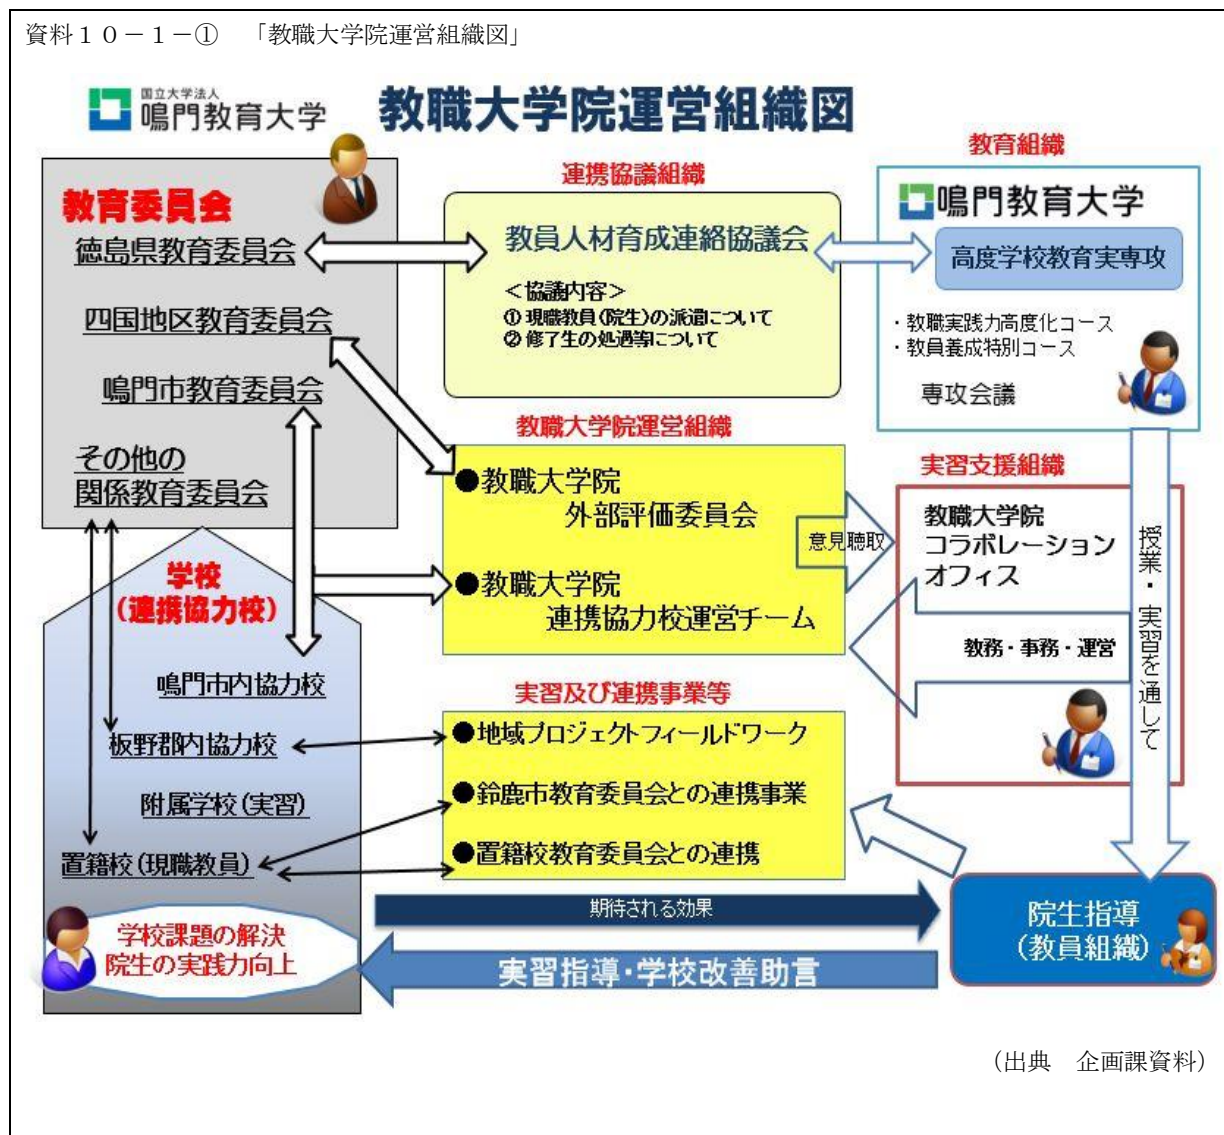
資料１０－１－①　「教職大学院運営組織図」

国立大学法人 鳴門教育大学

教職大学院運営組織図

教育委員会

徳島県教育委員会

四国地区教育委員会

鳴門市教育委員会

その他の関係教育委員会

連携協議組織

教員人材育成連絡協議会

＜協議内容＞
① 現職教員(院生)の派遣について
② 修了生の処遇等について

教育組織

鳴門教育大学

高度学校教育実専攻

・教職実践力高度化コース
・教員養成特別コース

専攻会議

教職大学院運営組織

●教職大学院 外部評価委員会

●教職大学院 連携協力校運営チーム

意見聴取

実習支援組織

教職大学院 コラボレーション オフィス

教務・事務・運営

授業・実習を通して

学校（連携協力校）

鳴門市内協力校

板野郡内協力校

附属学校(実習)

置籍校(現職教員)

実習及び連携事業等

●地域プロジェクトフィールドワーク

●鈴鹿市教育委員会との連携事業

●置籍校教育委員会との連携

期待される効果

院生指導（教員組織）

学校課題の解決 院生の実践力向上

実習指導・学校改善助言

（出典　企画課資料）